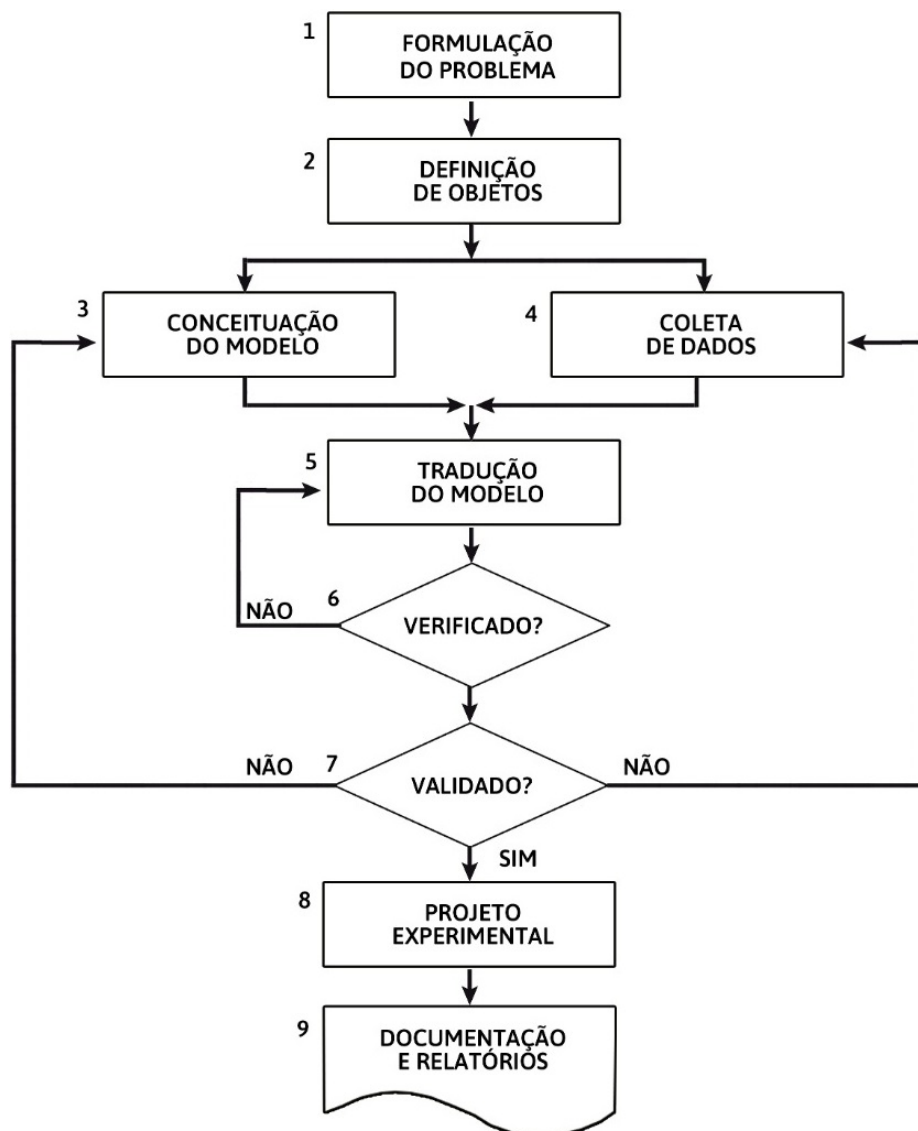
1
FORMULAÇÃO DO PROBLEMA

2
DEFINIÇÃO DE OBJETOS

3
CONCEITUAÇÃO DO MODELO

4
COLETA DE DADOS

5
TRADUÇÃO DO MODELO

NÃO
6
VERIFICADO?

NÃO
7
VALIDADO?
NÃO

SIM

8
PROJETO EXPERIMENTAL

9
DOCUMENTAÇÃO E RELATÓRIOS